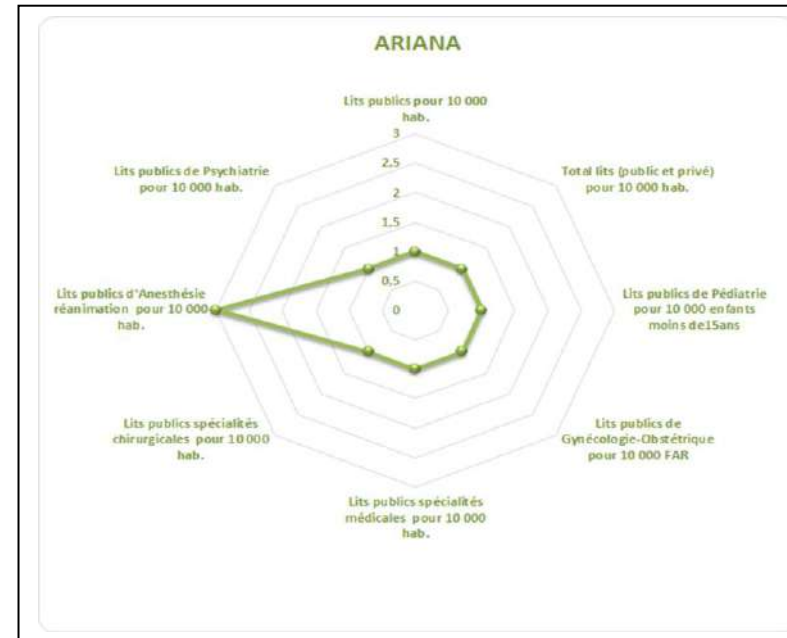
ARIANA

Lits publics pour 10 000 hab.

3
2,5
2
1,5
1
0,5
0

Total lits (public et privé) pour 10 000 hab.

Lits publics de Pédiatrie pour 10 000 enfants moins de15ans

Lits publics de Gynécologie-Obstétrique pour 10 000 FAR

Lits publics spécialités médicales pour 10 000 hab.

Lits publics spécialités chirurgicales pour 10 000 hab.

Lits publics d'Anesthésie réanimation pour 10 000 hab.

Lits publics de Psychiatrie pour 10 000 hab.